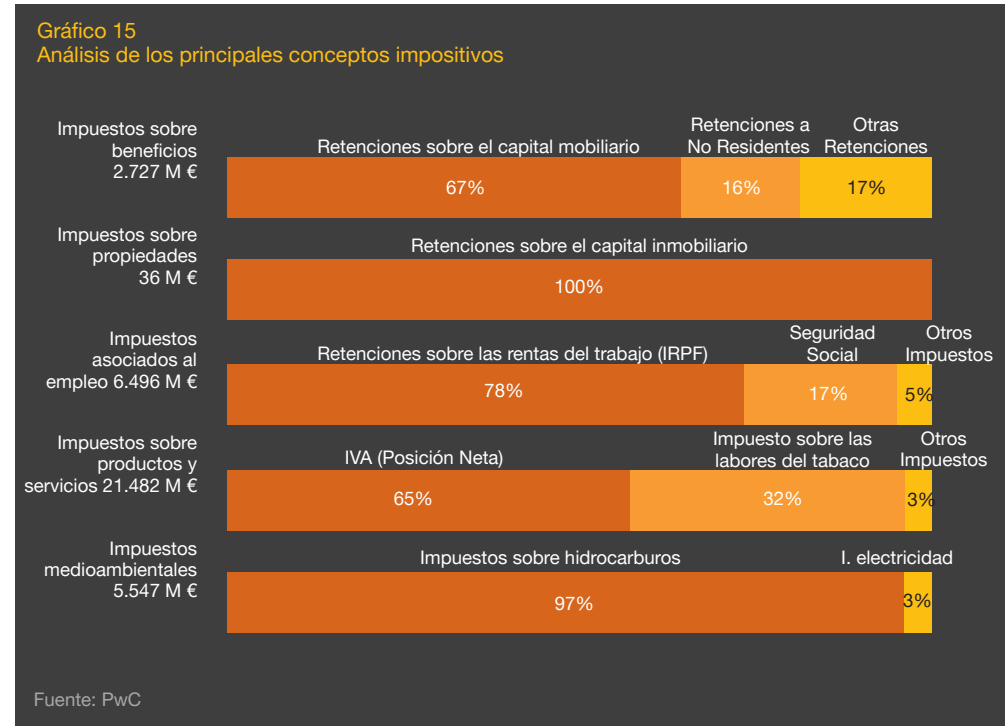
Gráfico 15
Análisis de los principales conceptos impositivos

Impuestos sobre beneficios 2.727 M €

Retenciones sobre el capital mobiliario
Retenciones a No Residentes
Otras Retenciones
67%
16%
17%

Impuestos sobre propiedades 36 M €

Retenciones sobre el capital inmobiliario
100%

Impuestos asociados al empleo 6.496 M €

Retenciones sobre las rentas del trabajo (IRPF)
Seguridad Social
Otros Impuestos
78%
17%
5%

Impuestos sobre productos y servicios 21.482 M €

IVA (Posición Neta)
Impuesto sobre las labores del tabaco
Otros Impuestos
65%
32%
3%

Impuestos medioambientales 5.547 M €

Impuestos sobre hidrocarburos
I. electricidad
97%
3%

Fuente: PwC